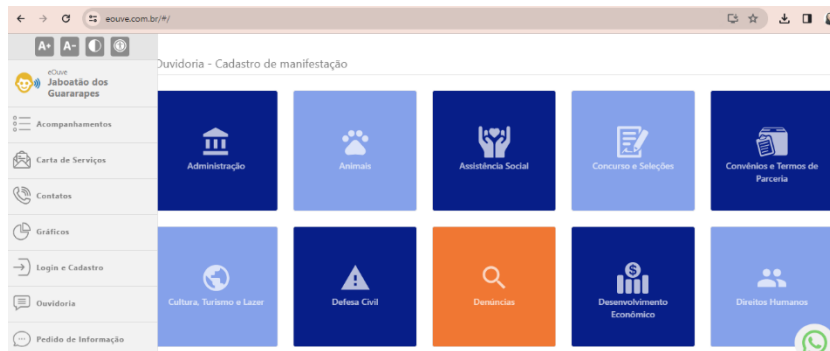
eouve.com.br/#/

A+ A-

eOuve
Jaboatão dos Guararapes

Acompanhamentos

Carta de Serviços

Contatos

Gráficos

Login e Cadastro

Ouvidoria

Pedido de Informação

Ouvidoria - Cadastro de manifestação

Administração

Animais

Assistência Social

Concurso e Seleções

Convênios e Termos de Parceria

Cultura, Turismo e Lazer

Defesa Civil

Denúncias

Desenvolvimento Econômico

Direitos Humanos